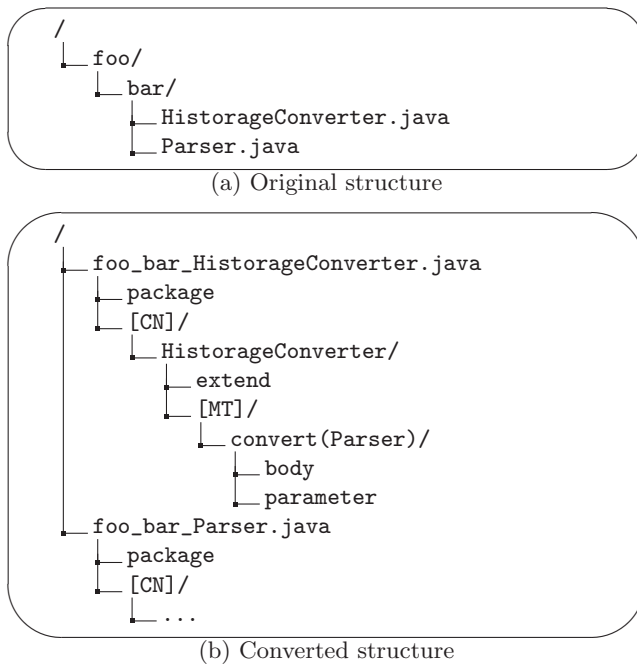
/
foo/
bar/
HistorageConverter.java
Parser.java

(a) Original structure

/
foo_bar_HistorageConverter.java
package
[CN]/
HistorageConverter/
extend
[MT]/
convert(Parser)/
body
parameter
foo_bar_Parser.java
package
[CN]/
...

(b) Converted structure